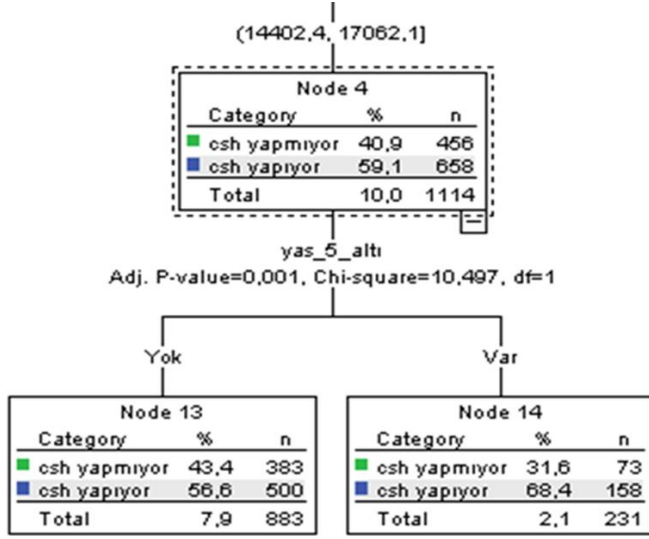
(14402,4, 17062,1]

Node 4

| Category | % | n |
|---|---|---|
| csh yapmıyor | 40,9 | 456 |
| csh yapıyor | 59,1 | 658 |
| Total | 10,0 | 1114 |

yas_5_altı
Adj. P-value=0,001, Chi-square=10,497, df=1

Yok

Var

Node 13

| Category | % | n |
|---|---|---|
| csh yapmıyor | 43,4 | 383 |
| csh yapıyor | 56,6 | 500 |
| Total | 7,9 | 883 |

Node 14

| Category | % | n |
|---|---|---|
| csh yapmıyor | 31,6 | 73 |
| csh yapıyor | 68,4 | 158 |
| Total | 2,1 | 231 |